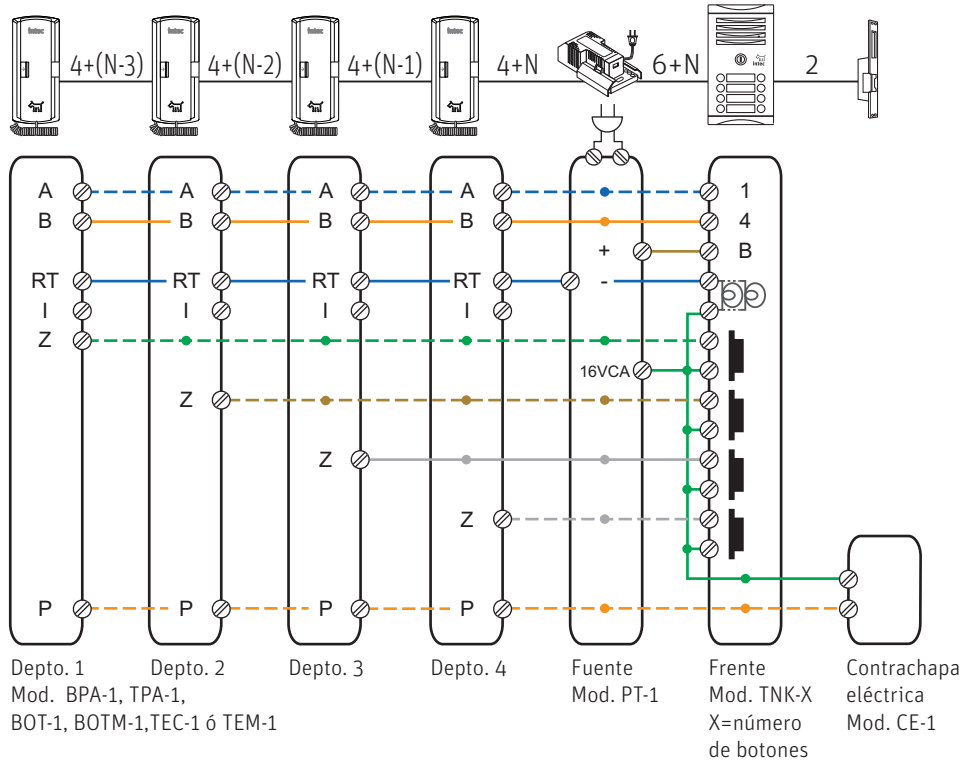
4+(N-3)
4+(N-2)
4+(N-1)
4+N
6+N
2

A B RT I Z P
A B RT I Z P
A B RT I Z P
A B RT I Z P
+ - 16VCA
1 4 B

Depto. 1
Mod. BPA-1, TPA-1,
BOT-1, BOTM-1, TEC-1 ó TEM-1
Depto. 2
Depto. 3
Depto. 4
Fuente
Mod. PT-1
Frente
Mod. TNK-X
X=número
de botones
Contrachapa
eléctrica
Mod. CE-1